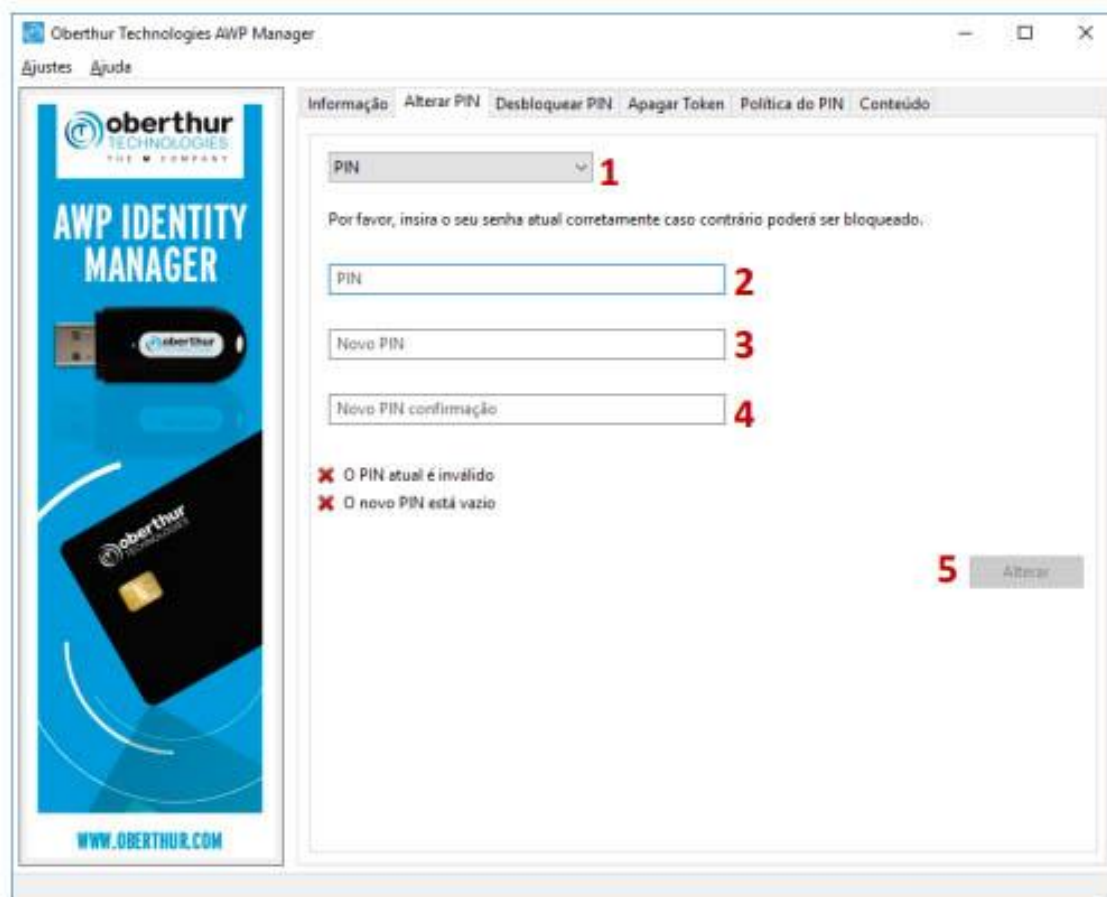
Oberthur Technologies AWP Manager

Ajustes Ajuda

oberthur TECHNOLOGIES THE ● COMPANY

AWP IDENTITY MANAGER

oberthur

oberthur TECHNOLOGIES

WWW.OBERTHUR.COM

Informação Alterar PIN Desbloquear PIN Apagar Token Política do PIN Conteúdo

PIN 1

Por favor, insira o seu senha atual corretamente caso contrário poderá ser bloqueado.

PIN 2

Novo PIN 3

Novo PIN confirmação 4

O PIN atual é inválido

O novo PIN está vazio

5 Alterar